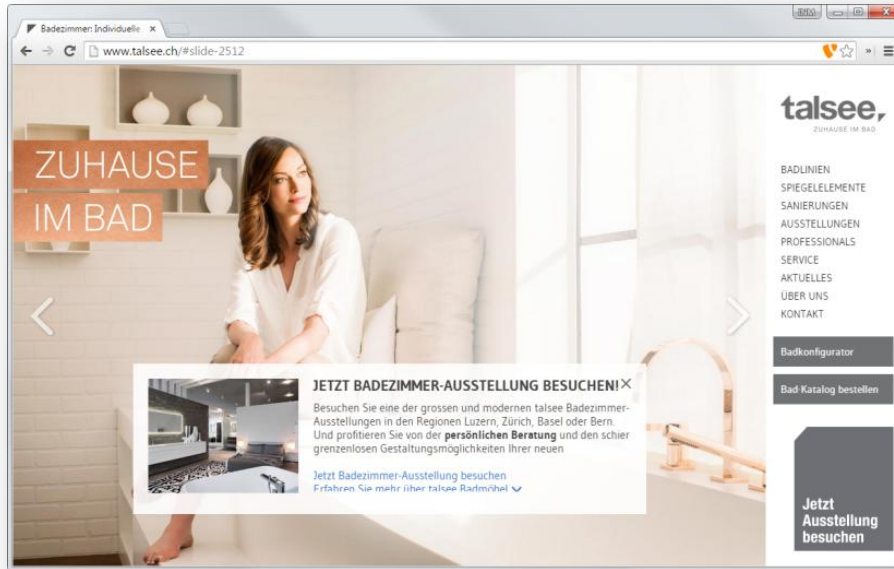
Badezimmer: Individuelle ×

www.talsee.ch/#slide-2512

ZUHAUSE
IM BAD

talsee,
ZUHAUSE IM BAD

BADLINIEN
SPIEGELELEMENTE
SANIERUNGEN
AUSSTELLUNGEN
PROFESSIONALS
SERVICE
AKTUELLES
ÜBER UNS
KONTAKT

Badkonfigurator

Bad-Katalog bestellen

JETZT BADEZIMMER-AUSSTELLUNG BESUCHEN! ×

Besuchen Sie eine der grossen und modernen talsee Badezimmer-Ausstellungen in den Regionen Luzern, Zürich, Basel oder Bern. Und profitieren Sie von der **persönlichen Beratung** und den schier grenzenlosen Gestaltungsmöglichkeiten Ihrer neuen

Jetzt Badezimmer-Ausstellung besuchen
Erfahren Sie mehr über talsee Badmöbel

Jetzt
Ausstellung
besuchen